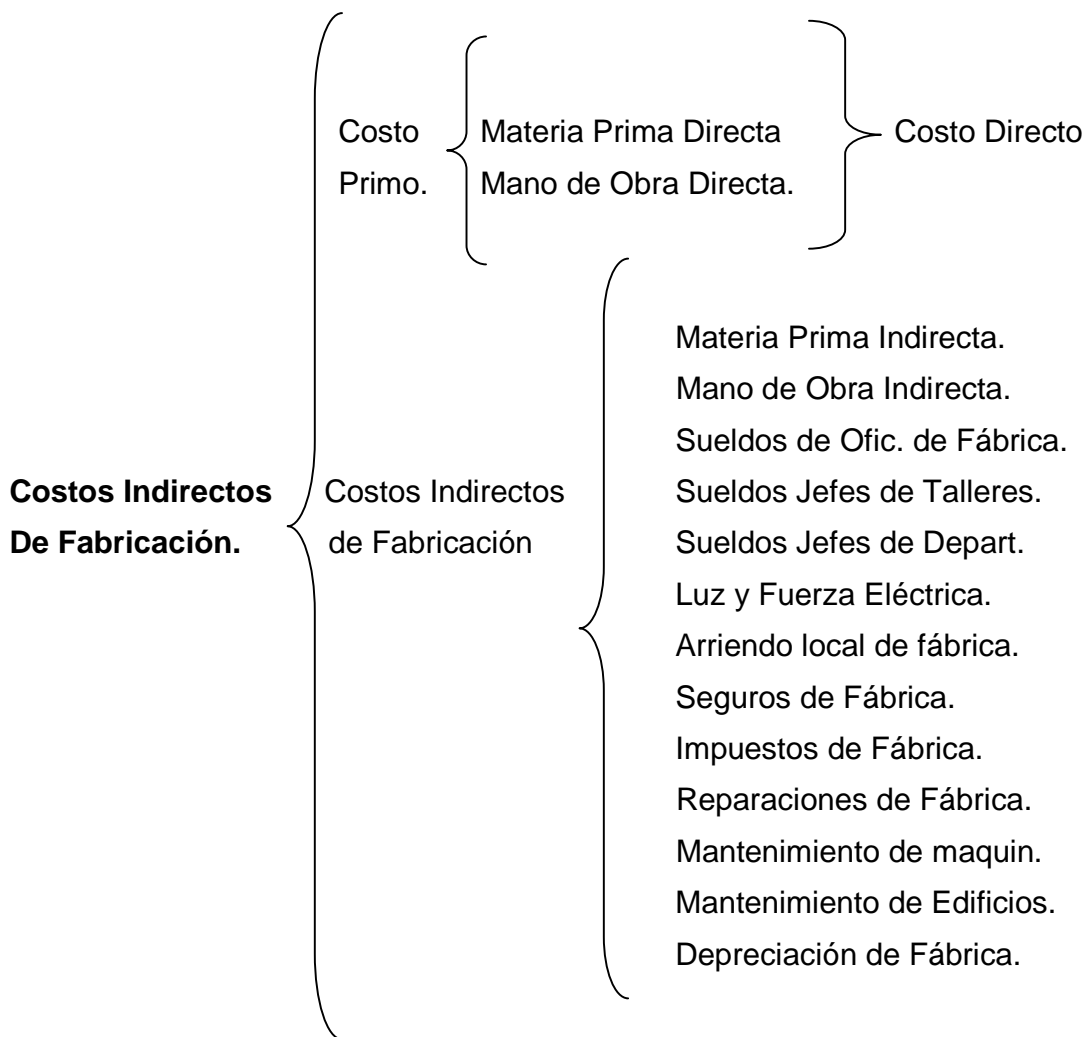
**Costos Indirectos De Fabricación.**

Costo Primo.

Materia Prima Directa
Mano de Obra Directa.

Costo Directo

Costos Indirectos de Fabricación

Materia Prima Indirecta.
Mano de Obra Indirecta.
Sueldos de Ofic. de Fábrica.
Sueldos Jefes de Talleres.
Sueldos Jefes de Depart.
Luz y Fuerza Eléctrica.
Arriendo local de fábrica.
Seguros de Fábrica.
Impuestos de Fábrica.
Reparaciones de Fábrica.
Mantenimiento de maquin.
Mantenimiento de Edificios.
Depreciación de Fábrica.